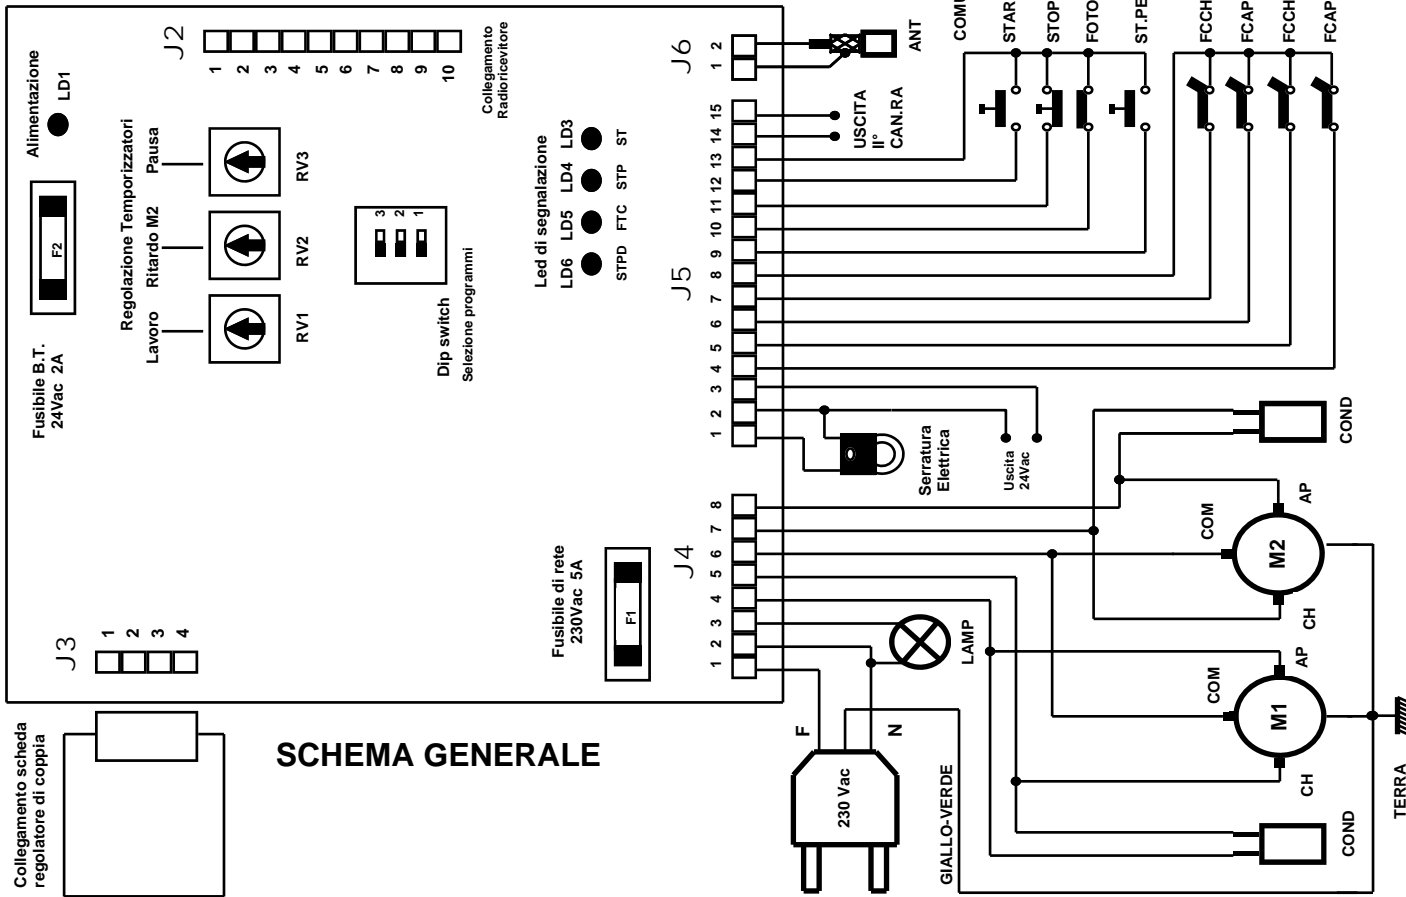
J2

1 2 3 4 5 6 7 8 9 10

Collegamento Radioricevitore

Alimentazione LD1

Regolazione Temporizzatori

Pausa RV3

Ritardo M2 RV2

Lavoro RV1

F2

Fusibile B.T. 24Vac 2A

3 2 1

Dip switch Selezione programmi

Led di segnalazione

LD3 ST

LD4 STP

LD5 FTC

LD6 STPD

J6

1 2

ANT

COM STAR STOP FOTO ST.PE FCCH FCAP FCCH FCAP

USCITA II° CAN.RA

J5

1 2 3 4 5 6 7 8 9 10 11 12 13 14 15

Serratura Elettrica

Uscita 24Vac

COND

AP

COM

M2

CH

J4

1 2 3 4 5 6 7 8

Fusibile di rete 230Vac 5A

F1

LAMP

AP

COM

M1

CH

COND

TERRA

J3

1 2 3 4

Collegamento scheda regolatore di coppia

SCHEMA GENERALE

F N

230 Vac

GIALLO-VERDE